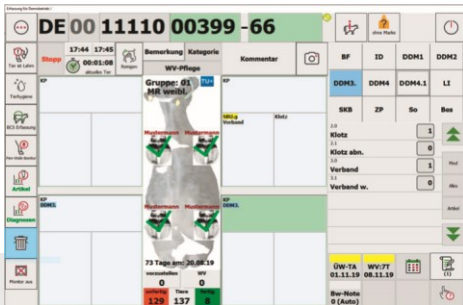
Erfassung für Demobetrieb

DE 00 11110 00399 -66

ohne Marke

Tier ist Lahm

Stopp

17:44 17:45

00:01:08 aktuelle Tier

Fertigstellen

BCS Erfassung

Tier Info drucken

Artikel

Diagnosen

Monitor aus

Bemerkung Kategorie

Kommentar

WV-Pflege

Gruppe: 01 MR weibl.

TU+

Mustermann Mustermann

Mustermann Mustermann

73 Tage am: 20.08.19

voraussichtlich

WV

0

laufende

Tiere

Fertig

129

137

8

KP

KP

KP DDM3.

KP DDM3.

Verband

Klotz

BF

ID

DDM1

DDM2

DDM3.

DDM4

DDM4.1

LI

SKB

ZP

So

Bes

Klotz 1

Klotz abn. 0

Verband 1

Verband w. 0

ÜW-TA 01.11.19

WV:7T 08.11.19

Bw-Note 0 (Auto)